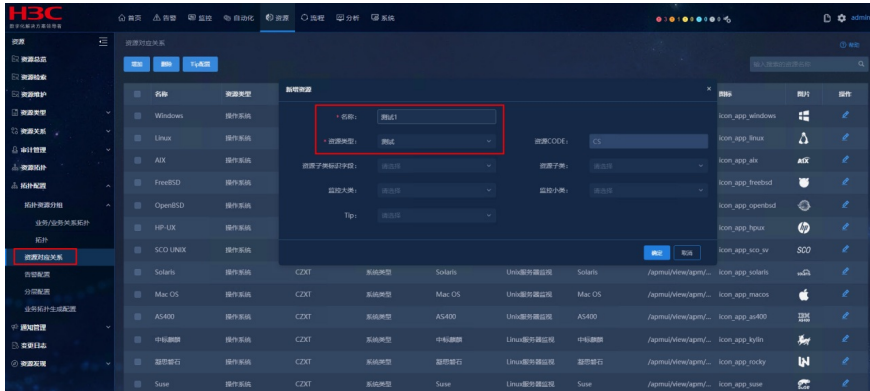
H3C
数字化解决方案领导者

首页 告警 监控 自动化 资源 流程 分析 系统

admin

资源
资源总览
资源检索
资源维护
资源类型
资源关系
审计管理
资源拓扑
拓扑配置
拓扑资源分组
业务/业务关系拓扑
拓扑
资源对应关系
告警配置
分组配置
业务拓扑生成配置
通知管理
变更日志
资源发现

资源对应关系

帮助

添加 删除 Tip配置

输入搜索的资源名称

| | 名称 | 资源类型 | | | | | | 图标 | 图片 | 操作 |
|---|---|---|---|---|---|---|---|---|---|---|
| | Windows | 操作系统 | | | | | | icon_app_windows | | |
| | Linux | 操作系统 | | | | | | icon_app_linux | | |
| | AIX | 操作系统 | | | | | | icon_app_aix | AIX | |
| | FreeBSD | 操作系统 | | | | | | icon_app_freebsd | | |
| | OpenBSD | 操作系统 | | | | | | icon_app_openbsd | | |
| | HP-UX | 操作系统 | | | | | | icon_app_hpux | | |
| | SCO UNIX | 操作系统 | | | | | | icon_app_sco_sv | SCO | |
| | Solaris | 操作系统 | CZXT | 系统类型 | Solaris | Unix服务器监视 | Solaris | /apmui/view/apm/... icon_app_solaris | | |
| | Mac OS | 操作系统 | CZXT | 系统类型 | Mac OS | Unix服务器监视 | Mac OS | /apmui/view/apm/... icon_app_macos | | |
| | AS400 | 操作系统 | CZXT | 系统类型 | AS400 | Unix服务器监视 | AS400 | /apmui/view/apm/... icon_app_as400 | | |
| | 中标麒麟 | 操作系统 | CZXT | 系统类型 | 中标麒麟 | Linux服务器监视 | 中标麒麟 | /apmui/view/apm/... icon_app_kylin | | |
| | 凝思磐石 | 操作系统 | CZXT | 系统类型 | 凝思磐石 | Linux服务器监视 | 凝思磐石 | /apmui/view/apm/... icon_app_rocky | | |
| | Suse | 操作系统 | CZXT | 系统类型 | Suse | Linux服务器监视 | Suse | /apmui/view/apm/... icon_app_suse | | |

新增资源
* 名称: 测试1
* 资源类型: 测试
资源CODE: CS
资源子类标识字段: 请选择
资源子类: 请选择
监控大类: 请选择
监控小类: 请选择
Tip: 请选择
确定 取消